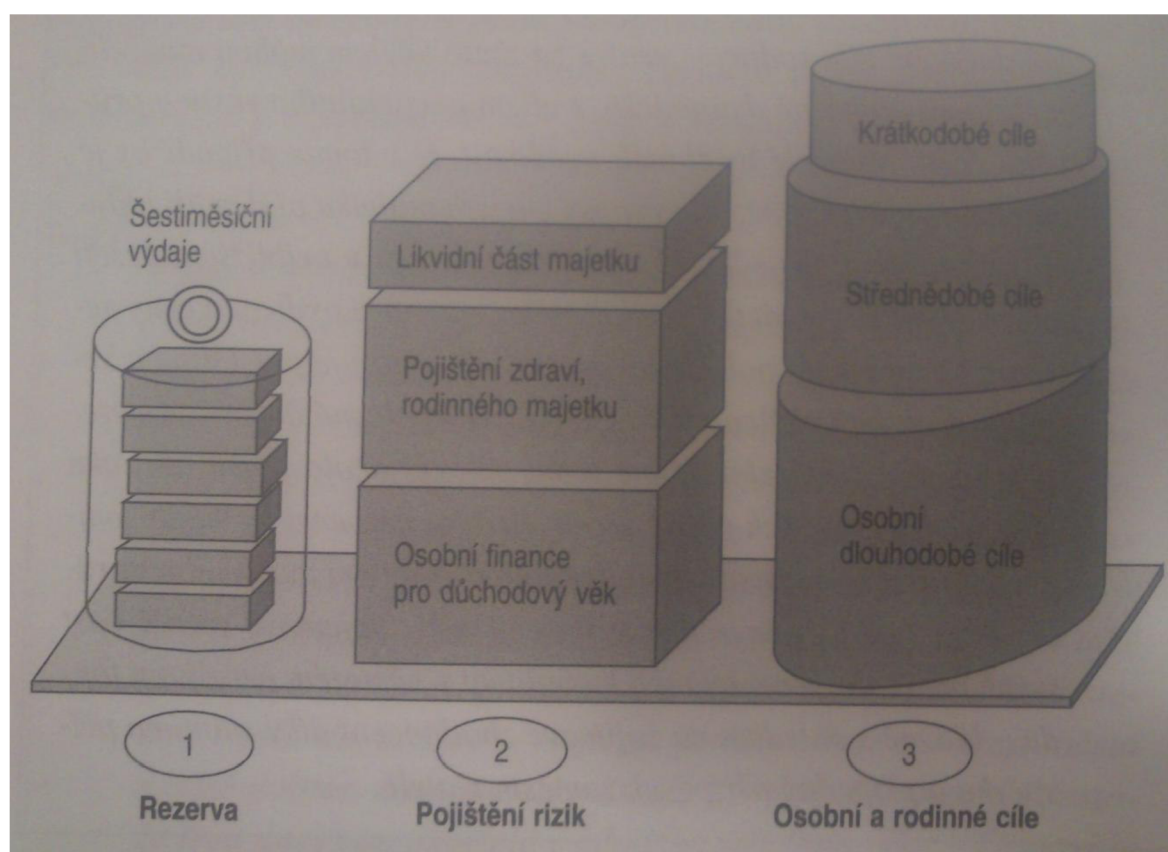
Šestiměsíční výdaje

Likvidní část majetku

Pojištění zdraví, rodinného majetku

Osobní finance pro důchodový věk

Krátkodobé cíle

Střednědobé cíle

Osobní dlouhodobé cíle

1

Rezerva

2

Pojištění rizik

3

Osobní a rodinné cíle